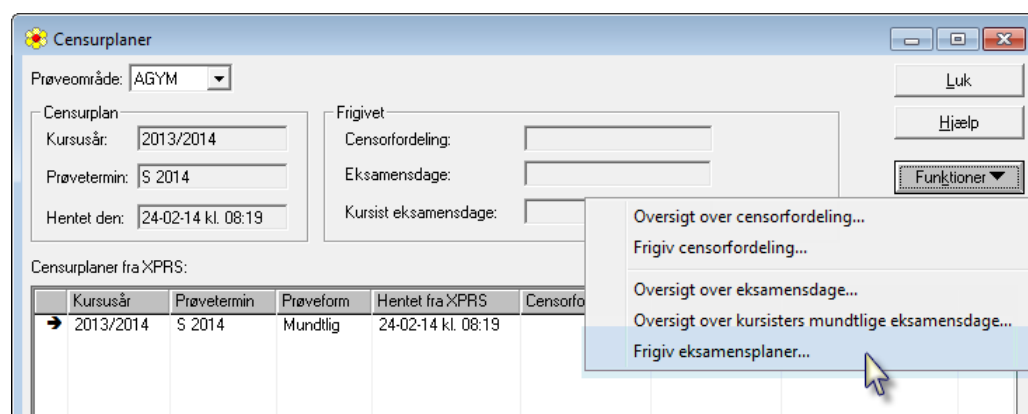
Censurplaner

Prøveområde: AGYM

Luk

Hjælp

Funktioner

Censurplan

Kursusår: 2013/2014

Prøvetermin: S 2014

Hentet den: 24-02-14 kl. 08:19

Frigivet

Censorfordeling:

Eksamensdage:

Kursist eksamensdage:

Oversigt over censorfordeling...

Frigiv censorfordeling...

Oversigt over eksamensdage...

Oversigt over kursisters mundtlige eksamensdage...

Frigiv eksamensplaner...

Censurplaner fra XPRS:

| | Kursusår | Prøvetermin | Prøveform | Hentet fra XPRS | Censorfo |
|---|---|---|---|---|---|
| ➔ | 2013/2014 | S 2014 | Mundtlig | 24-02-14 kl. 08:19 | |